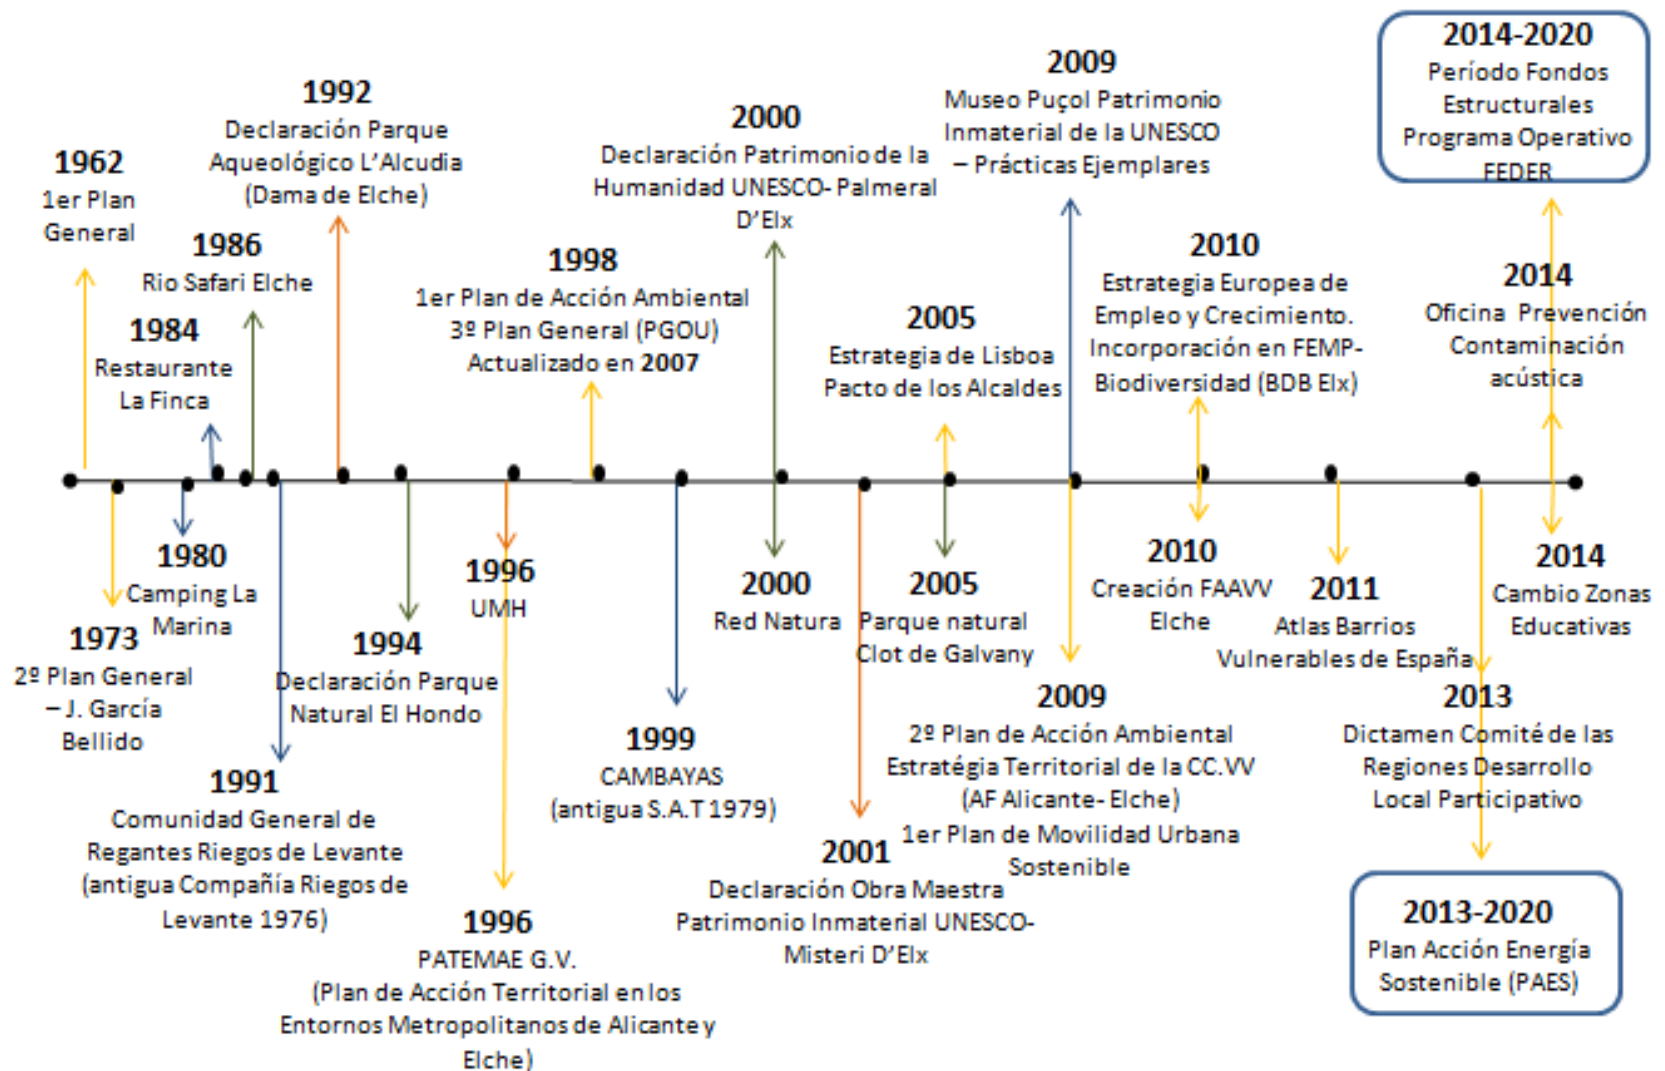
2014-2020
Período Fondos Estructurales Programa Operativo FEDER

1962
1er Plan General

1992
Declaración Parque Aqueológico L'Alcudia (Dama de Elche)

2000
Declaración Patrimonio de la Humanidad UNESCO- Palmeral D'Elx

2009
Museo Puçol Patrimonio Inmaterial de la UNESCO – Prácticas Ejemplares

1986
Rio Safari Elche

1998
1er Plan de Acción Ambiental
3º Plan General (PGOU)
Actualizado en 2007

2010
Estrategia Europea de Empleo y Crecimiento. Incorporación en FEMP- Biodiversidad (BDB Elx)

2014
Oficina Prevención Contaminación acústica

1984
Restaurante La Finca

2005
Estrategia de Lisboa
Pacto de los Alcaldes

1980
Camping La Marina

1973
2º Plan General – J. García Bellido

1996
UMH

1994
Declaración Parque Natural El Hondo

2000
Red Natura

2005
Parque natural Clot de Galvany

2010
Creación FAAVV Elche

2011
Atlas Barrios Vulnerables de España

2014
Cambio Zonas Educativas

1991
Comunidad General de Regantes Riegos de Levante (antigua Compañía Riegos de Levante 1976)

1999
CAMBAYAS
(antigua S.A.T 1979)

2009
2º Plan de Acción Ambiental
Estratégia Territorial de la CC.VV (AF Alicante- Elche)
1er Plan de Movilidad Urbana Sostenible

2013
Dictamen Comité de las Regiones Desarrollo Local Participativo

2001
Declaración Obra Maestra Patrimonio Inmaterial UNESCO- Misteri D'Elx

1996
PATEMAE G.V.
(Plan de Acción Territorial en los Entornos Metropolitanos de Alicante y Elche)

2013-2020
Plan Acción Energía Sostenible (PAES)